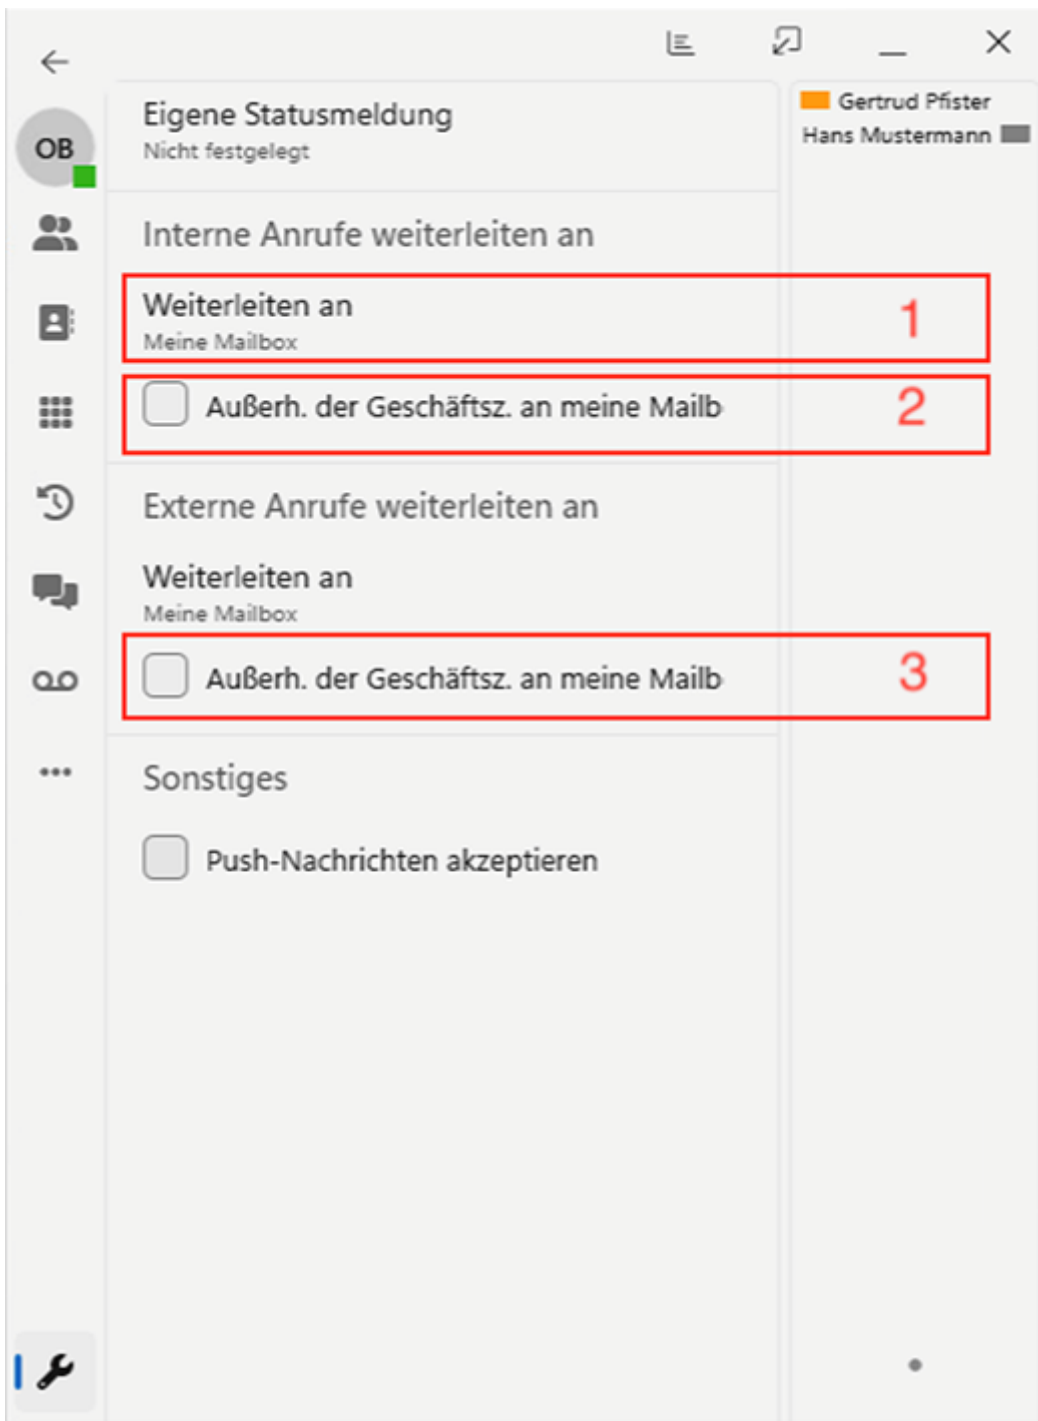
OB

Eigene Statusmeldung
Nicht festgelegt

Gertrud Pfister
Hans Mustermann

Interne Anrufe weiterleiten an

Weiterleiten an
Meine Mailbox

1

Außerh. der Geschäftsz. an meine Mailb

2

Externe Anrufe weiterleiten an

Weiterleiten an
Meine Mailbox

Außerh. der Geschäftsz. an meine Mailb

3

Sonstiges

Push-Nachrichten akzeptieren